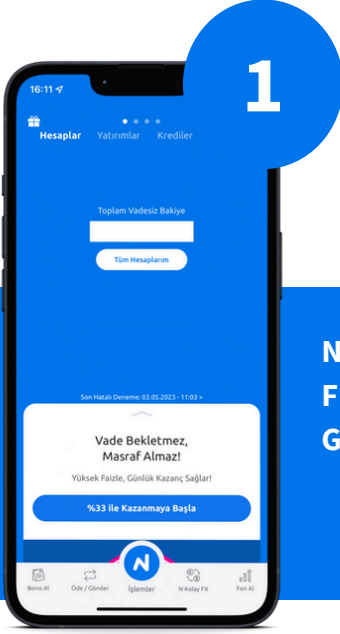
1

16:11

Hesaplar Yatırımlar Krediler

Toplam Vadesiz Bakiye

Tüm Hesaplarım

Son Hatalı Deneme: 03.05.2023 - 11:03 »

Vade Bekletmez, Masraf Almaz!

Yüksek Faizle, Günlük Kazanç Sağlar!

%33 ile Kazanmaya Başla

N

Bono Al Öde / Gönder İşlemler N Kolay FX Fon Al

N
F
G